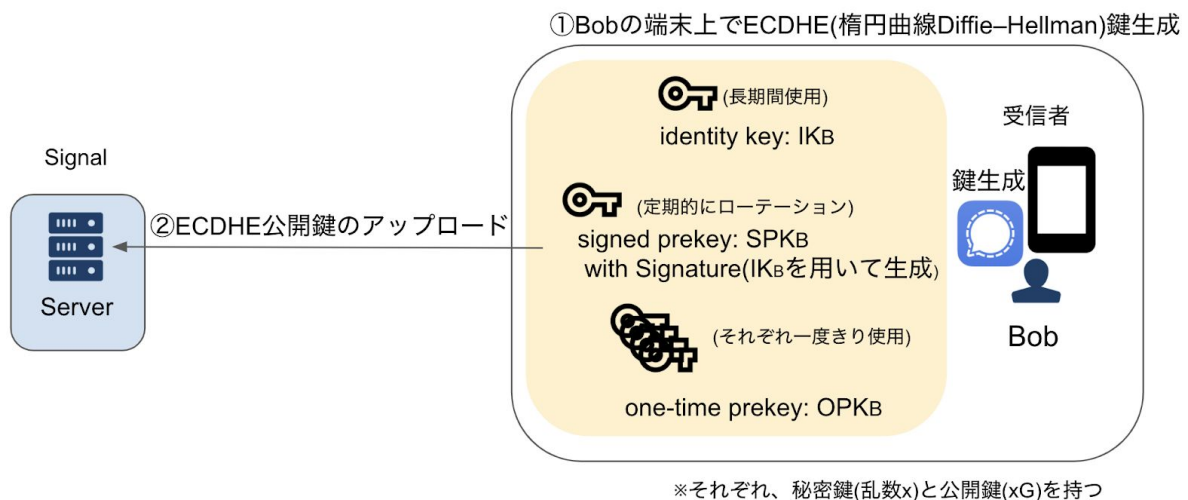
①Bobの端末上でECDHE(楕円曲線Diffie–Hellman)鍵生成

Signal

Server

②ECDHE公開鍵のアップロード

(長期間使用)
identity key: IKB

(定期的にローテーション)
signed prekey: SPKB
with Signature(IKBを用いて生成)

(それぞれ一度きり使用)
one-time prekey: OPKB

受信者

鍵生成

Bob

※それぞれ、秘密鍵(乱数x)と公開鍵(xG)を持つ